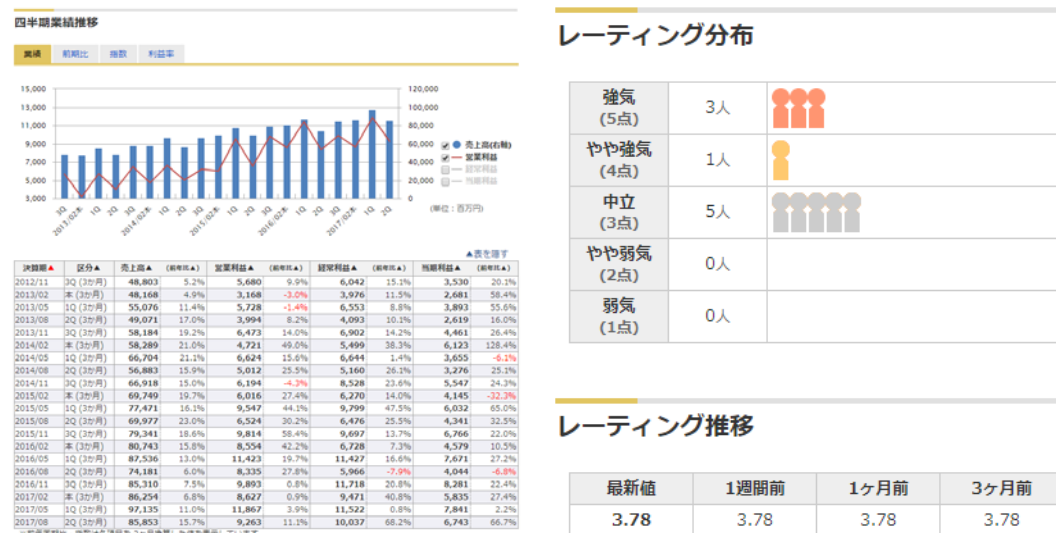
四半期業績推移

業績 | 前期比 | 指数 | 利益率

15,000 13,000 11,000 9,000 7,000 5,000 3,000
120,000 100,000 80,000 60,000 40,000 20,000 0
3Q 2013/02本 1Q 2Q 3Q 2014/02本 1Q 2Q 3Q 2015/02本 1Q 2Q 3Q 2016/02本 1Q 2Q 3Q 2017/02本 1Q 2Q

売上高(右軸)
営業利益
経常利益
当期利益
(単位：百万円)

▲表を隠す

| 決算期▲ | 区分▲ | 売上高▲ | (前年比▲) | 営業利益▲ | (前年比▲) | 経常利益▲ | (前年比▲) | 当期利益▲ | (前年比▲) |
|---|---|---|---|---|---|---|---|---|---|
| 2012/11 | 3Q (3か月) | 48,803 | 5.2% | 5,680 | 9.9% | 6,042 | 15.1% | 3,530 | 20.1% |
| 2013/02 | 本 (3か月) | 48,168 | 4.9% | 3,168 | -3.0% | 3,976 | 11.5% | 2,681 | 58.4% |
| 2013/05 | 1Q (3か月) | 55,076 | 11.4% | 5,728 | -1.4% | 6,553 | 8.8% | 3,893 | 55.6% |
| 2013/08 | 2Q (3か月) | 49,071 | 17.0% | 3,994 | 8.2% | 4,093 | 10.1% | 2,619 | 16.0% |
| 2013/11 | 3Q (3か月) | 58,184 | 19.2% | 6,473 | 14.0% | 6,902 | 14.2% | 4,461 | 26.4% |
| 2014/02 | 本 (3か月) | 58,289 | 21.0% | 4,721 | 49.0% | 5,499 | 38.3% | 6,123 | 128.4% |
| 2014/05 | 1Q (3か月) | 66,704 | 21.1% | 6,624 | 15.6% | 6,644 | 1.4% | 3,655 | -6.1% |
| 2014/08 | 2Q (3か月) | 56,883 | 15.9% | 5,012 | 25.5% | 5,160 | 26.1% | 3,276 | 25.1% |
| 2014/11 | 3Q (3か月) | 66,918 | 15.0% | 6,194 | -4.3% | 8,528 | 23.6% | 5,547 | 24.3% |
| 2015/02 | 本 (3か月) | 69,749 | 19.7% | 6,016 | 27.4% | 6,270 | 14.0% | 4,145 | -32.3% |
| 2015/05 | 1Q (3か月) | 77,471 | 16.1% | 9,547 | 44.1% | 9,799 | 47.5% | 6,032 | 65.0% |
| 2015/08 | 2Q (3か月) | 69,977 | 23.0% | 6,524 | 30.2% | 6,476 | 25.5% | 4,341 | 32.5% |
| 2015/11 | 3Q (3か月) | 79,341 | 18.6% | 9,814 | 58.4% | 9,697 | 13.7% | 6,766 | 22.0% |
| 2016/02 | 本 (3か月) | 80,743 | 15.8% | 8,554 | 42.2% | 6,728 | 7.3% | 4,579 | 10.5% |
| 2016/05 | 1Q (3か月) | 87,536 | 13.0% | 11,423 | 19.7% | 11,427 | 16.6% | 7,671 | 27.2% |
| 2016/08 | 2Q (3か月) | 74,181 | 6.0% | 8,335 | 27.8% | 5,966 | -7.9% | 4,044 | -6.8% |
| 2016/11 | 3Q (3か月) | 85,310 | 7.5% | 9,893 | 0.8% | 11,718 | 20.8% | 8,281 | 22.4% |
| 2017/02 | 本 (3か月) | 86,254 | 6.8% | 8,627 | 0.9% | 9,471 | 40.8% | 5,835 | 27.4% |
| 2017/05 | 1Q (3か月) | 97,135 | 11.0% | 11,867 | 3.9% | 11,522 | 0.8% | 7,841 | 2.2% |
| 2017/08 | 2Q (3か月) | 85,853 | 15.7% | 9,263 | 11.1% | 10,037 | 68.2% | 6,743 | 66.7% |

レーティング分布

| 強気 (5点) | 3人 |
|---|---|
| やや強気 (4点) | 1人 |
| 中立 (3点) | 5人 |
| やや弱気 (2点) | 0人 |
| 弱気 (1点) | 0人 |

レーティング推移

| 最新値 | 1週間前 | 1ヶ月前 | 3ヶ月前 |
|---|---|---|---|
| 3.78 | 3.78 | 3.78 | 3.78 |